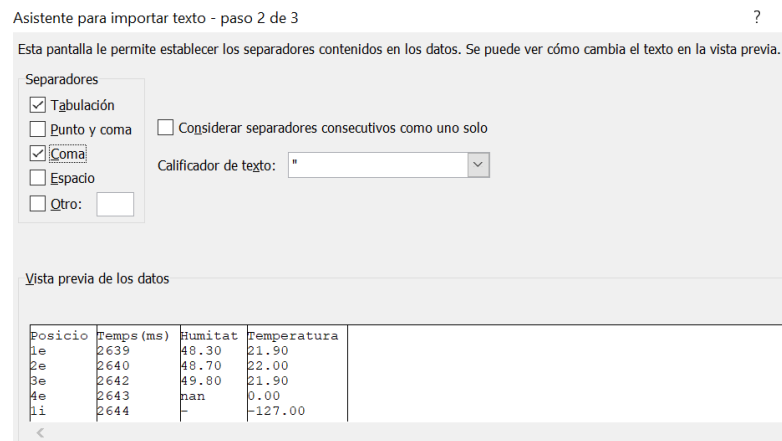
Asistente para importar texto - paso 2 de 3

?

Esta pantalla le permite establecer los separadores contenidos en los datos. Se puede ver cómo cambia el texto en la vista previa.

Separadores
☑ Tabulación
☐ Punto y coma
☑ Coma
☐ Espacio
☐ Otro:

☐ Considerar separadores consecutivos como uno solo

Calificador de texto: "

Vista previa de los datos

| Posicio | Temps(ms) | Humitat | Temperatura |
|---|---|---|---|
| 1e | 2639 | 48.30 | 21.90 |
| 2e | 2640 | 48.70 | 22.00 |
| 3e | 2642 | 49.80 | 21.90 |
| 4e | 2643 | nan | 0.00 |
| 1i | 2644 | - | -127.00 |

<